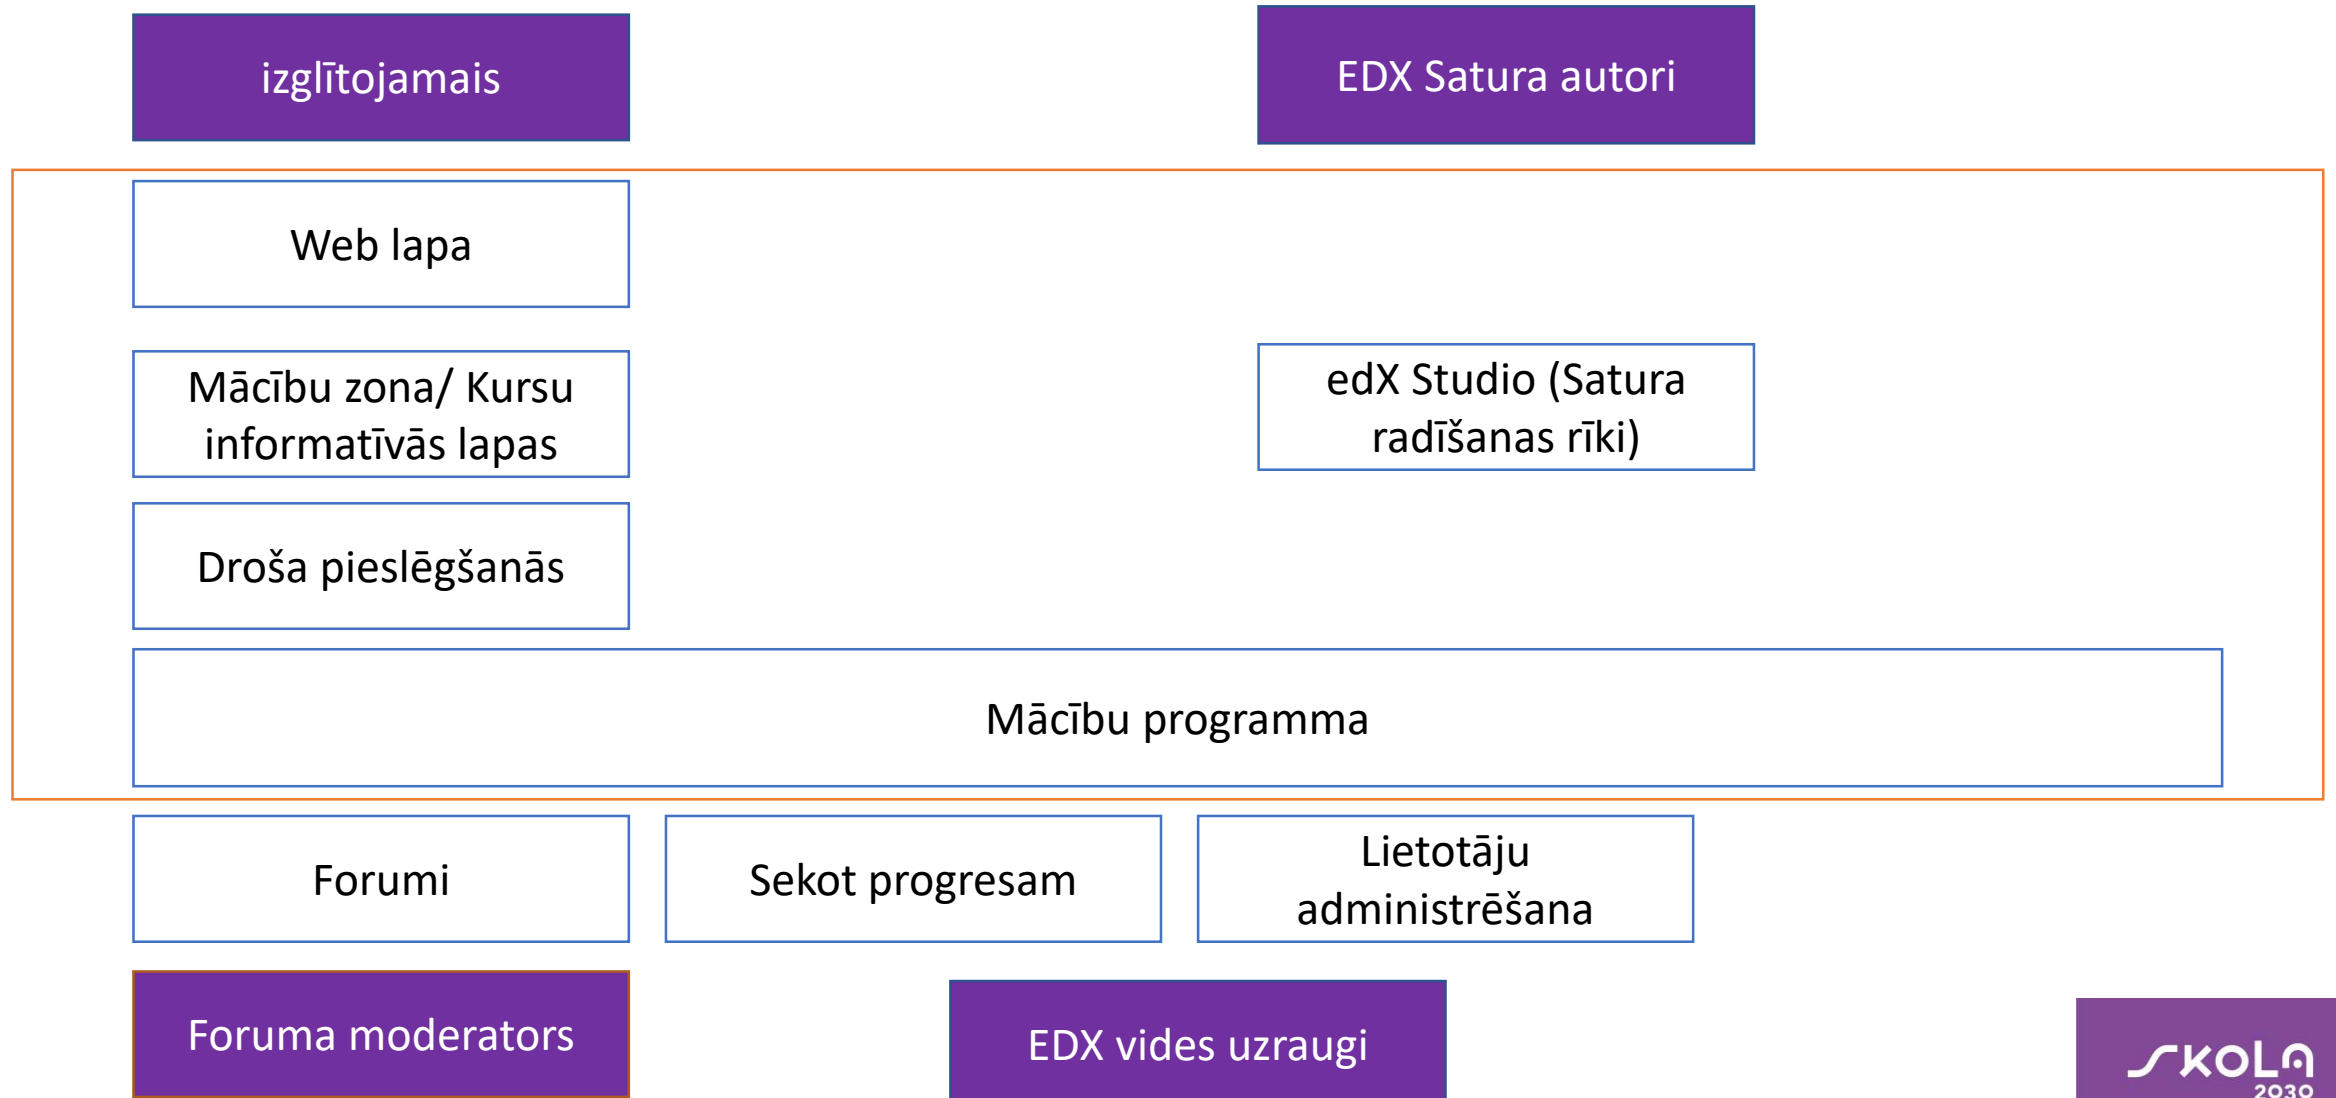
izglītojamais

EDX Satura autori

Web lapa

Mācību zona/ Kursu informatīvās lapas

edX Studio (Satura radīšanas rīki)

Droša pieslēgšanās

Mācību programma

Forumi

Sekot progresam

Lietotāju administrēšana

Foruma moderators

EDX vides uzraugi

SKOLA 2030